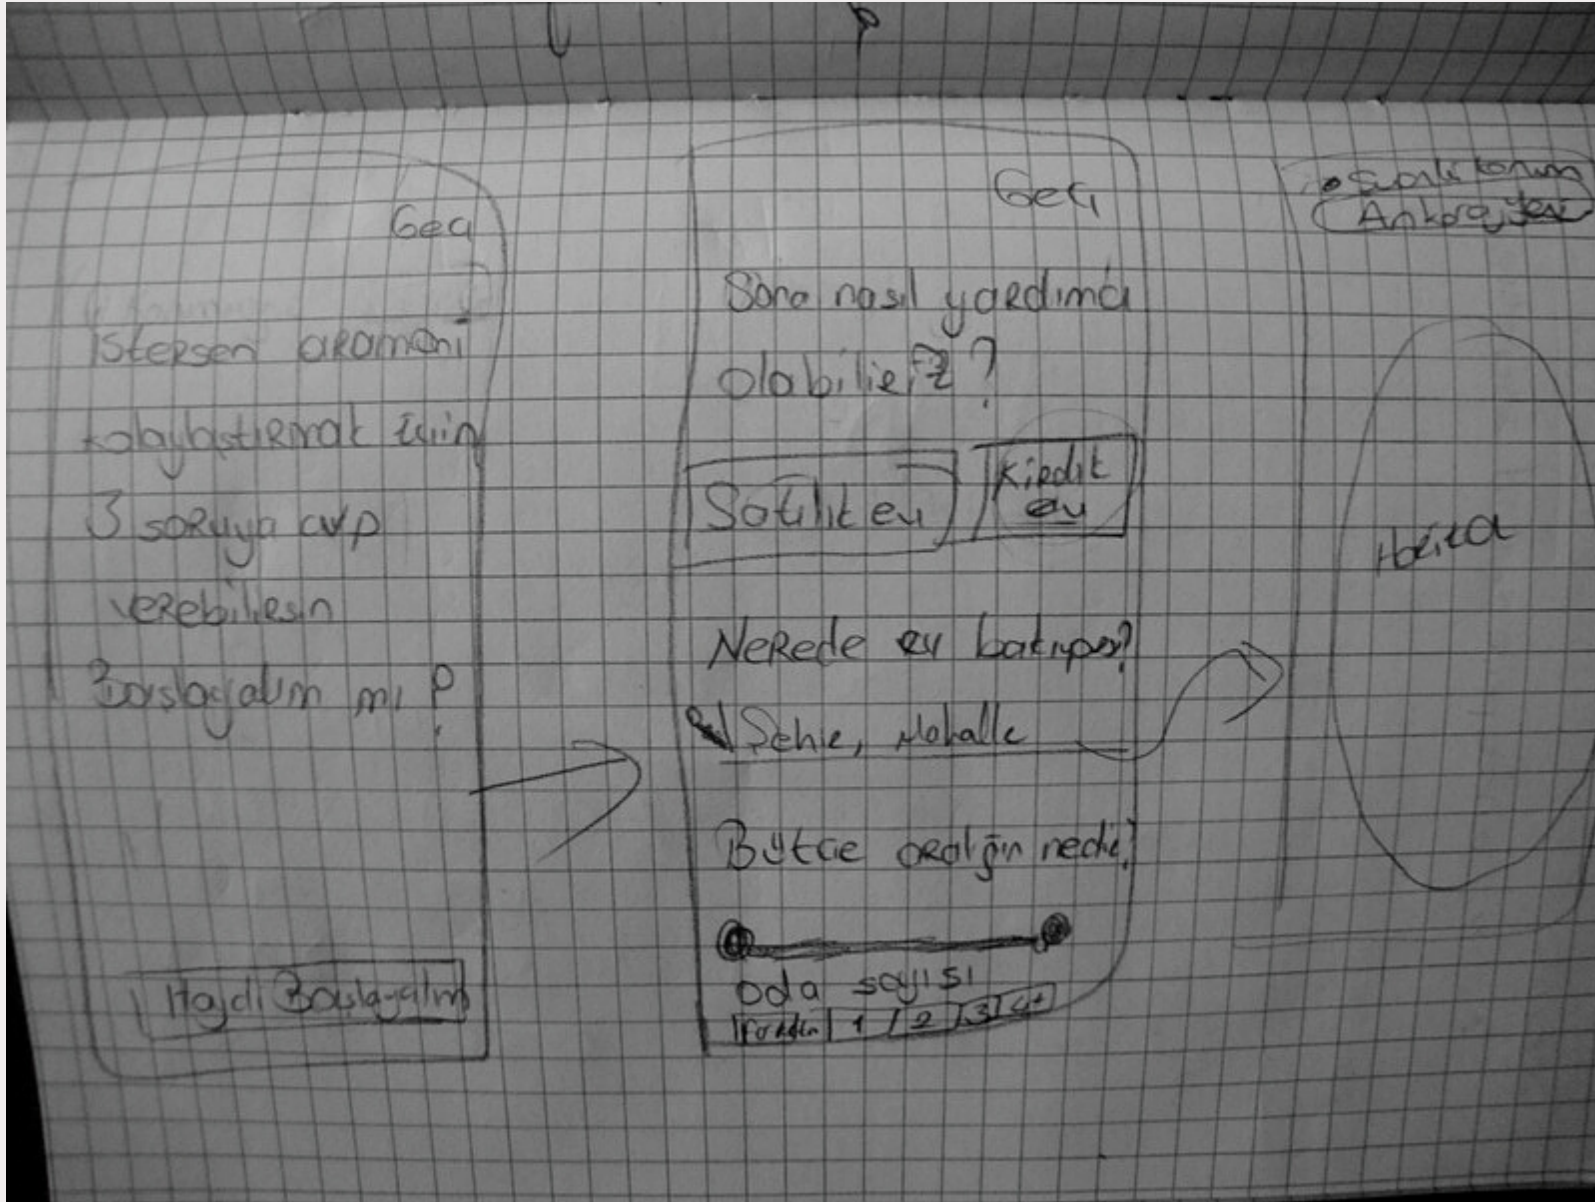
Geç

istersen aramanı kolaylaştırmak için 3 soruya cvp verebilirsin

Başlayalım mı ?

Haydi Başlayalım

Geç

Sana nasıl yardımcı olabiliriz ?

Satılık ev

Kiralık ev

Nerede ev bakıyosun?

Şehir, Mahalle

Bütçe aralığın nedir?

Oda sayısı

Farketmez | 1 | 2 | 3 | 4+

Şuanki konum

Ankara, Yeni

Harita